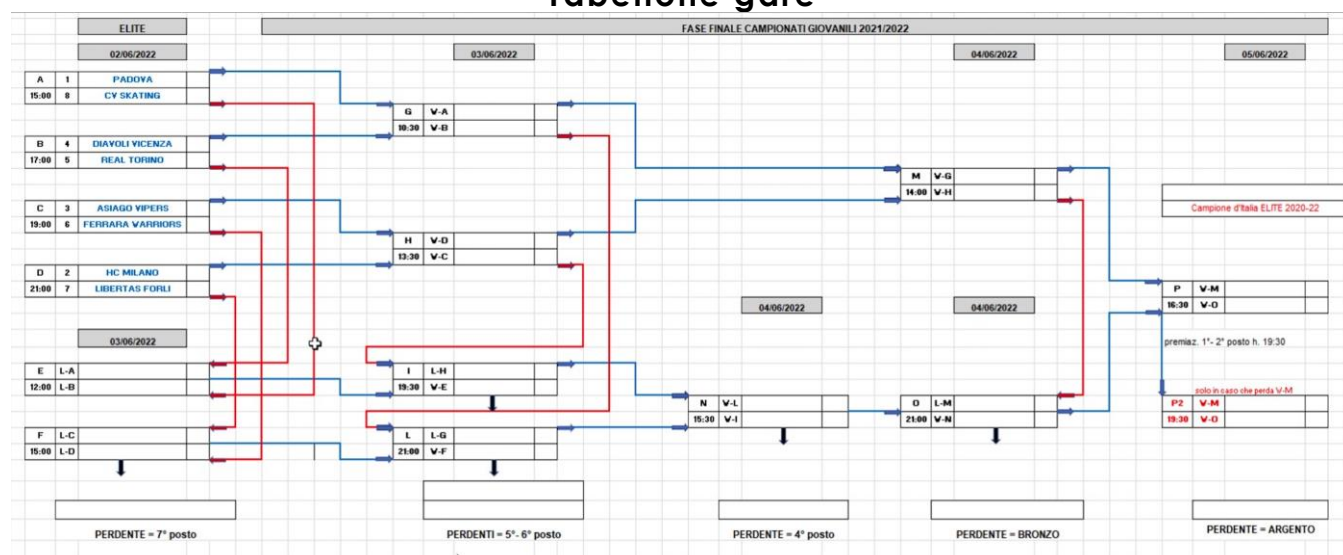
Tabellone gare

ELITE

FASE FINALE CAMPIONATI GIOVANILI 2021/2022

02/06/2022

03/06/2022

04/06/2022

05/06/2022

| A | 1 | PADOVA |
|---|---|---|
| 15:00 | 8 | CV SKATING |

| B | 4 | DIAVOLI VICENZA |
|---|---|---|
| 17:00 | 5 | REAL TORINO |

| C | 3 | ASIAGO VIPERS |
|---|---|---|
| 19:00 | 6 | FERRARA WARRIORS |

| D | 2 | HC MILANO |
|---|---|---|
| 21:00 | 7 | LIBERTAS FORLI |

03/06/2022

| E | L-A |
|---|---|
| 12:00 | L-B |

| F | L-C |
|---|---|
| 15:00 | L-D |

| G | V-A |
|---|---|
| 10:30 | V-B |

| H | V-D |
|---|---|
| 13:30 | V-C |

| I | L-H |
|---|---|
| 19:30 | L-E |

| L | L-G |
|---|---|
| 21:00 | V-F |

04/06/2022

| N | V-L |
|---|---|
| 15:30 | V-I |

| M | V-G |
|---|---|
| 14:00 | V-H |

04/06/2022

| O | L-M |
|---|---|
| 21:00 | V-N |

Campione d'Italia ELITE 2020-22

| P | V-M |
|---|---|
| 16:30 | V-O |

premiaz. 1°- 2° posto h. 19:30

solo in caso che perda V-M

| P2 | V-M |
|---|---|
| 19:30 | V-O |

PERDENTE = 7° posto

PERDENTI = 5°- 6° posto

PERDENTE = 4° posto

PERDENTE = BRONZO

PERDENTE = ARGENTO